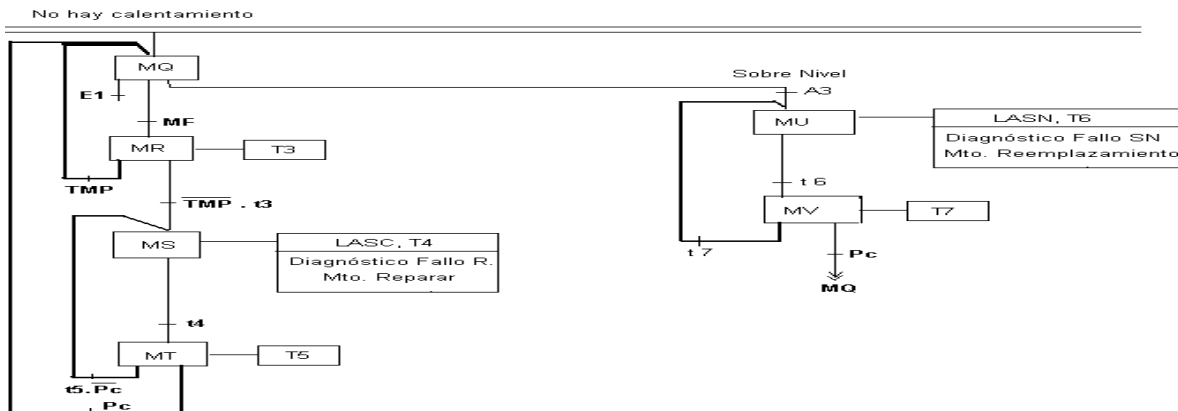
No hay calentamiento

MQ

E1

MF

MR

T3

TMP

$\overline{TMP}$ . t3

MS

LASC, T4

Diagnóstico Fallo R.
Mto. Reparar

t4

MT

T5

t5.$\overline{Pc}$

Pc

Sobre Nivel

A3

MU

LASN, T6

Diagnóstico Fallo SN
Mto. Reemplazamiento

t 6

MV

T7

t 7

Pc

MQ